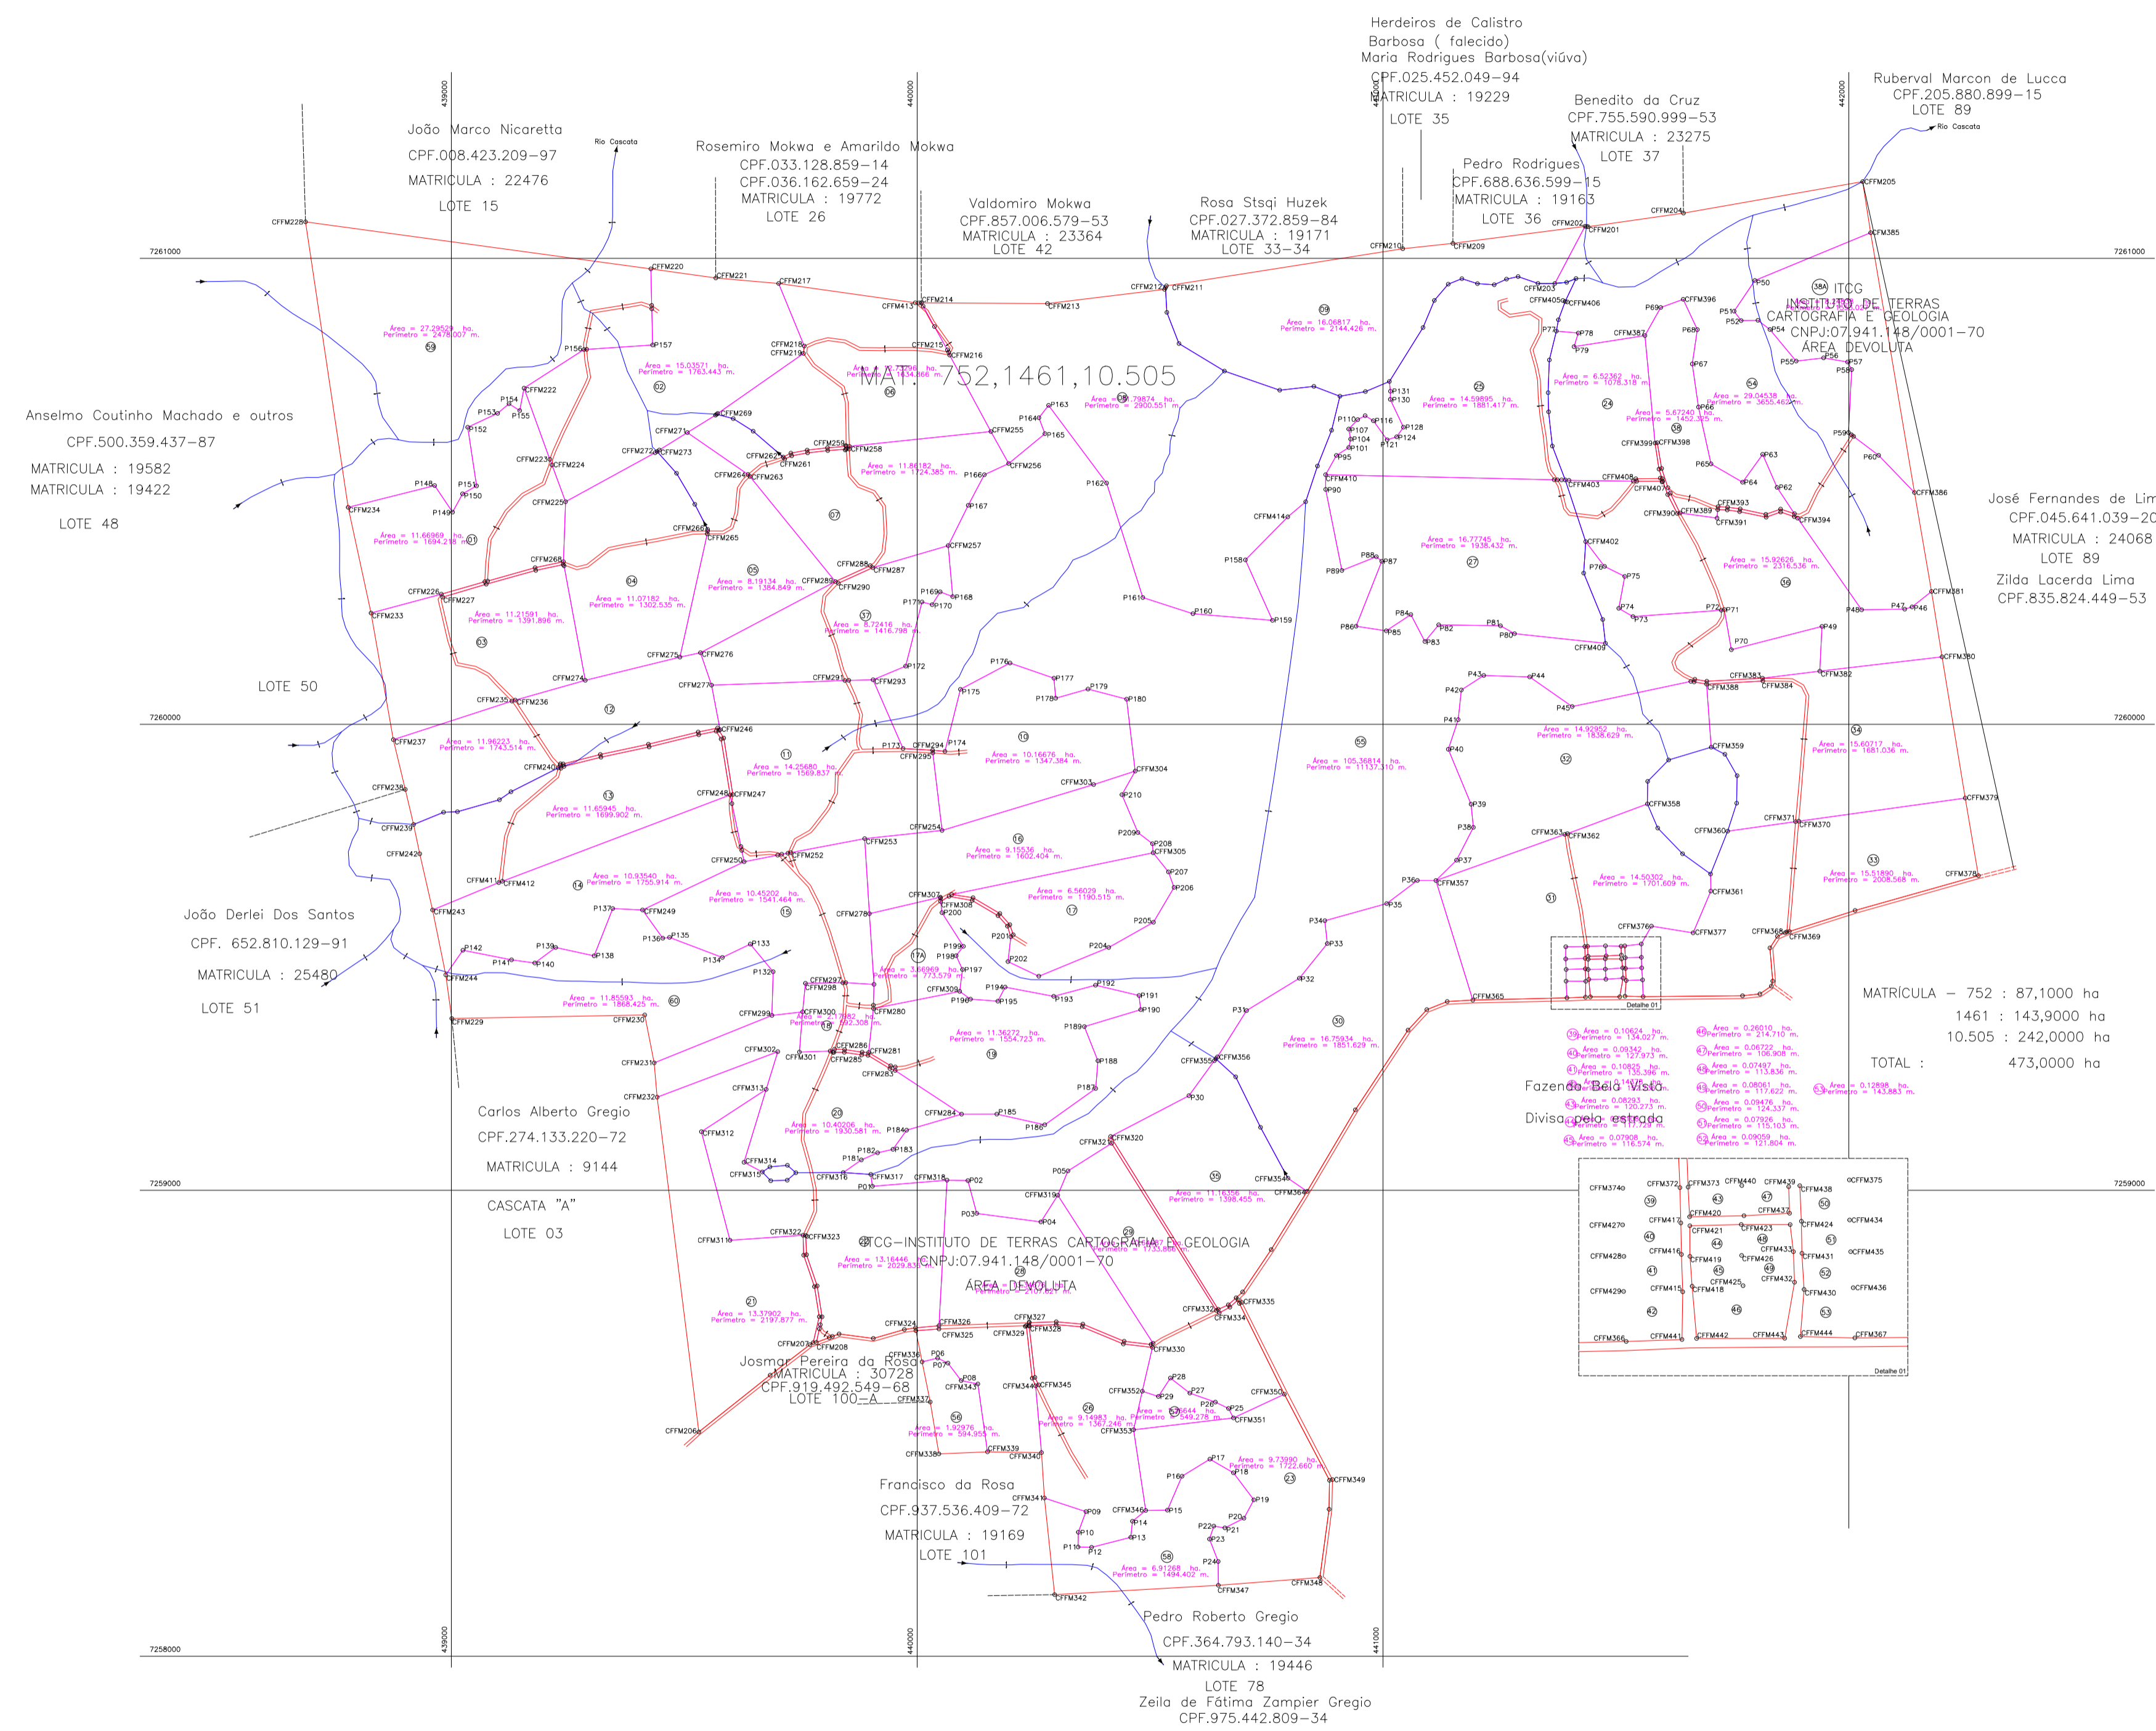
Herdeiros de Calistro Barbosa ( falecido)
Maria Rodrigues Barbosa(viúva)
CPF.025.452.049–94
MATRICULA : 19229
LOTE 35

Ruberval Marcon de Lucca
CPF.205.880.899–15
LOTE 89

Benedito da Cruz
CPF.755.590.999–53
MATRICULA : 23275
LOTE 37

Pedro Rodrigues
CPF.688.636.599–15
MATRICULA : 19163
LOTE 36

João Marco Nicaretta
CPF.008.423.209–97
MATRICULA : 22476
LOTE 15

Rosemiro Mokwa e Amarildo Mokwa
CPF.033.128.859–14
CPF.036.162.659–24
MATRICULA : 19772
LOTE 26

Valdomiro Mokwa
CPF.857.006.579–53
MATRICULA : 23364
LOTE 42

Rosa Stsqi Huzek
CPF.027.372.859–84
MATRICULA : 19171
LOTE 33–34

ITCG
INSTITUTO DE TERRAS CARTOGRAFIA E GEOLOGIA
CNPJ:07.941.148/0001–70
ÁREA DEVOLUTA

MAT. 752,1461,10.505

Anselmo Coutinho Machado e outros
CPF.500.359.437–87
MATRICULA : 19582
MATRICULA : 19422
LOTE 48

José Fernandes de Lim
CPF.045.641.039–20
MATRICULA : 24068
LOTE 89
Zilda Lacerda Lima
CPF.835.824.449–53

LOTE 50

João Derlei Dos Santos
CPF. 652.810.129–91
MATRICULA : 25480
LOTE 51

MATRÍCULA – 752 : 87,1000 ha
1461 : 143,9000 ha
10.505 : 242,0000 ha
TOTAL : 473,0000 ha

Fazenda Bela Vista
Divisa pela estrada

Carlos Alberto Gregio
CPF.274.133.220–72
MATRICULA : 9144
CASCATA "A"
LOTE 03

ITCG–INSTITUTO DE TERRAS CARTOGRAFIA E GEOLOGIA
CNPJ:07.941.148/0001–70
ÁREA DEVOLUTA

Josmar Pereira da Rosa
MATRICULA : 30728
CPF.919.492.549–68
LOTE 100–A

Francisco da Rosa
CPF.937.536.409–72
MATRICULA : 19169
LOTE 101

Pedro Roberto Gregio
CPF.364.793.140–34
MATRICULA : 19446
LOTE 78
Zeila de Fátima Zampier Gregio
CPF.975.442.809–34

Rio Cascata
Rio Cascata
7261000
7260000
7259000
7258000
439000
440000
441000
442000
Detalhe 01